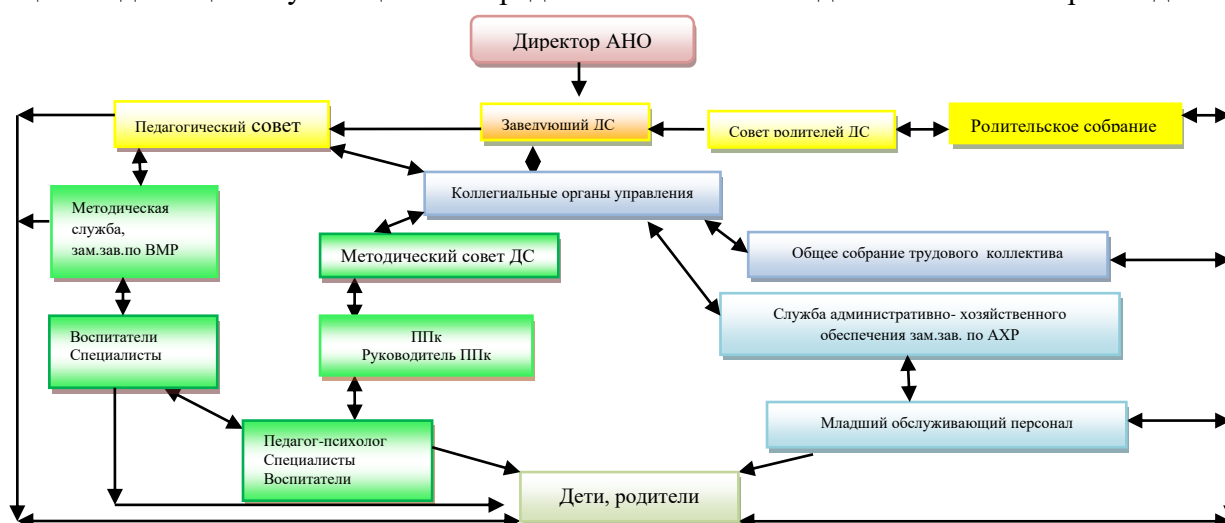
Директор АНО

Педагогический совет

Заведующий ДС

Совет родителей ДС

Родительское собрание

Коллегиальные органы управления

Методическая служба, зам.зав.по ВМР

Методический совет ДС

Общее собрание трудового коллектива

Служба административно- хозяйственного обеспечения зам.зав. по АХР

Воспитатели Специалисты

ППк Руководитель ППк

Младший обслуживающий персонал

Педагог-психолог Специалисты Воспитатели

Дети, родители